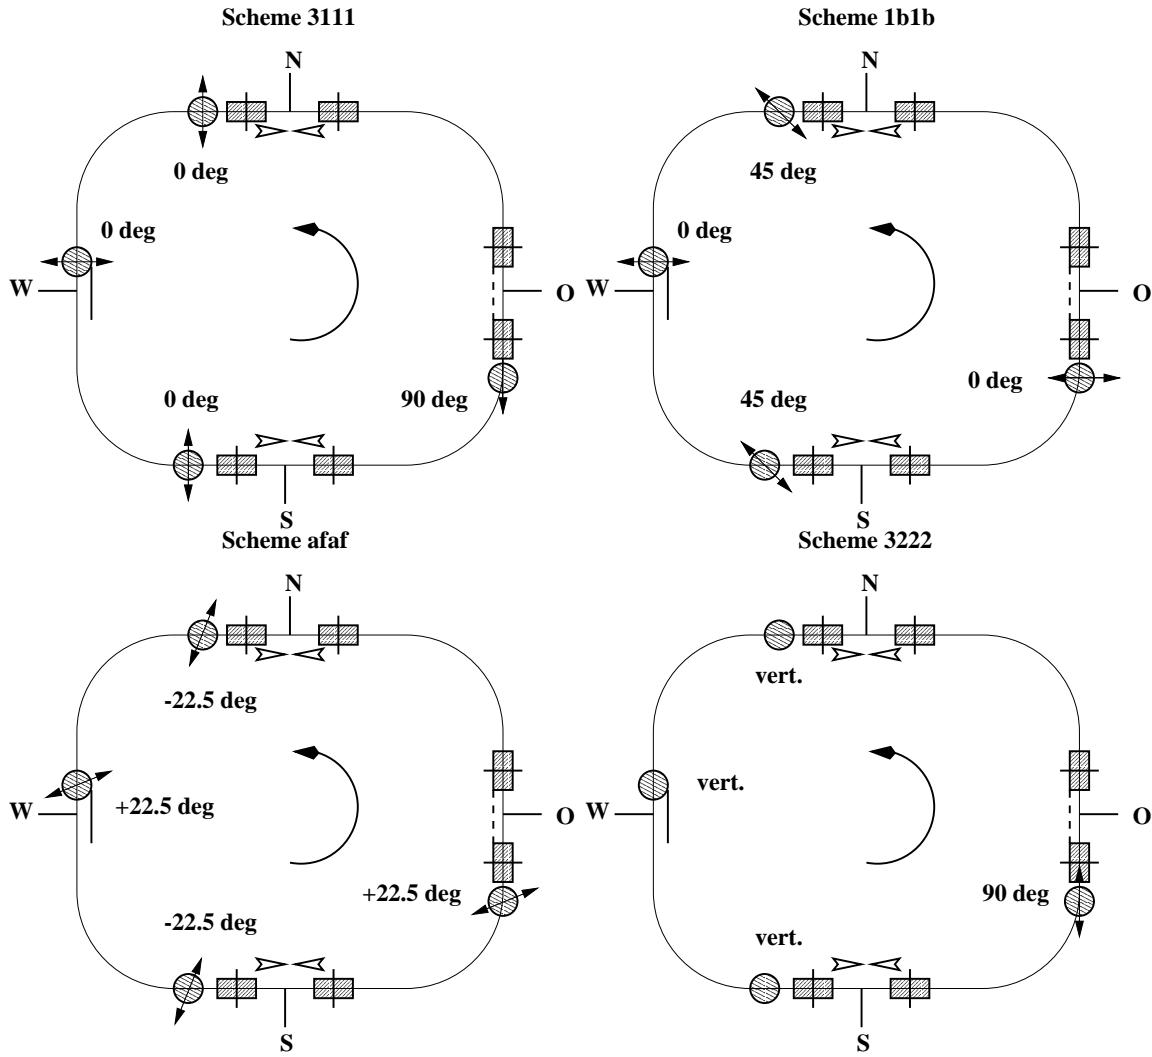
Scheme 3111

N

0 deg

0 deg

W

O

0 deg

90 deg

S

Scheme 1b1b

N

45 deg

0 deg

W

O

0 deg

45 deg

S

Scheme afaf

N

-22.5 deg

W

+22.5 deg

O

+22.5 deg

-22.5 deg

S

Scheme 3222

N

vert.

W

vert.

O

90 deg

vert.

S